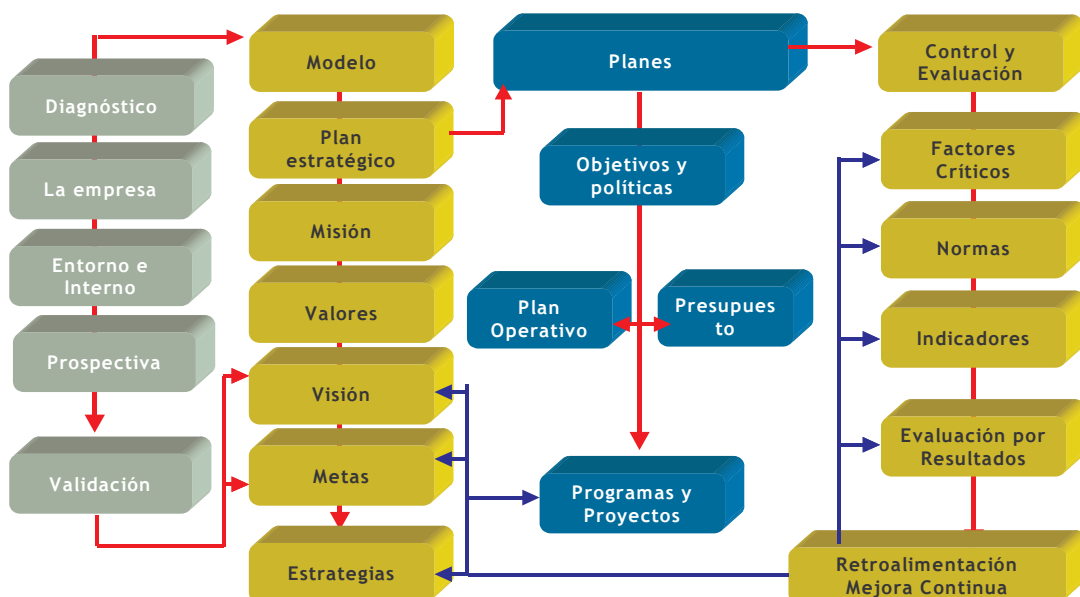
Diagnóstico

La empresa

Entorno e Interno

Prospectiva

Validación

Modelo

Plan estratégico

Misión

Valores

Visión

Metas

Estrategias

Planes

Objetivos y políticas

Plan Operativo

Presupues to

Programas y Proyectos

Control y Evaluación

Factores Críticos

Normas

Indicadores

Evaluación por Resultados

Retroalimentación Mejora Continua